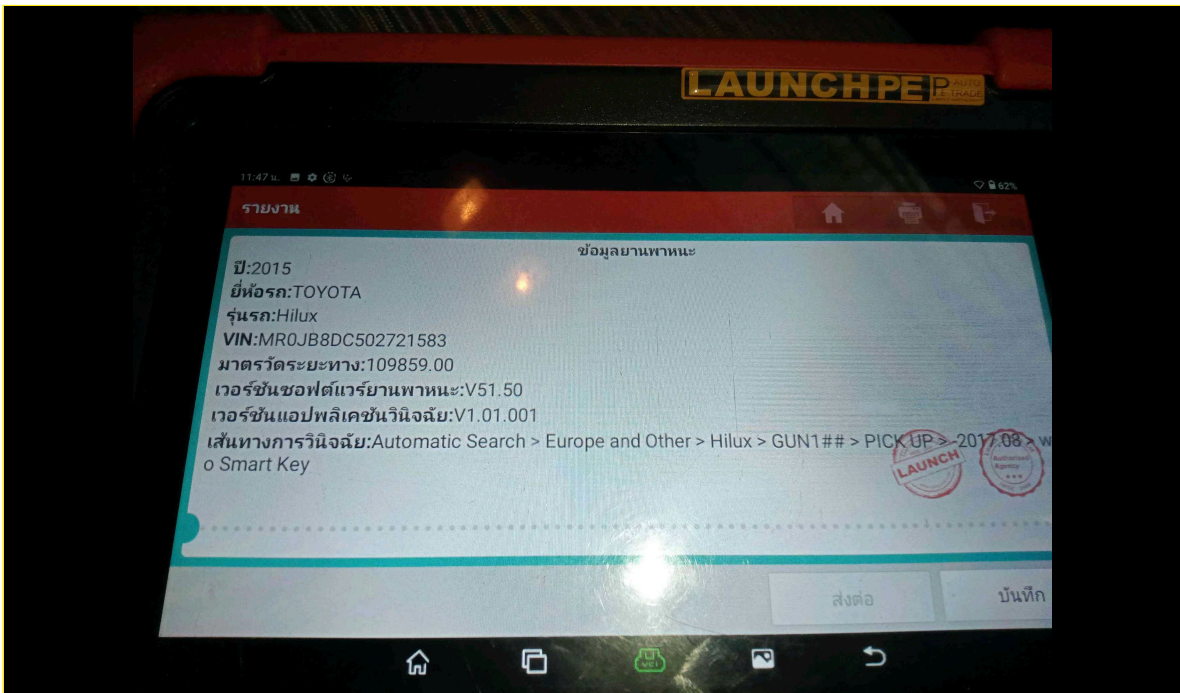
LAUNCH PE P AUTO TRADE

11:47 น.

62%

รายงาน

ข้อมูลยานพาหนะ

ปี:2015
ยี่ห้อรถ:TOYOTA
รุ่นรถ:Hilux
VIN:MR0JB8DC502721583
มาตรวัดระยะทาง:109859.00
เวอร์ชันซอฟต์แวร์ยานพาหนะ:V51.50
เวอร์ชันแอปพลิเคชันวินิจฉัย:V1.01.001
เส้นทางการวินิจฉัย:Automatic Search > Europe and Other > Hilux > GUN1## > PICK UP > -2017.08 > w o Smart Key

LAUNCH

Authorized Agency

ส่งต่อ

บันทึก

VCI